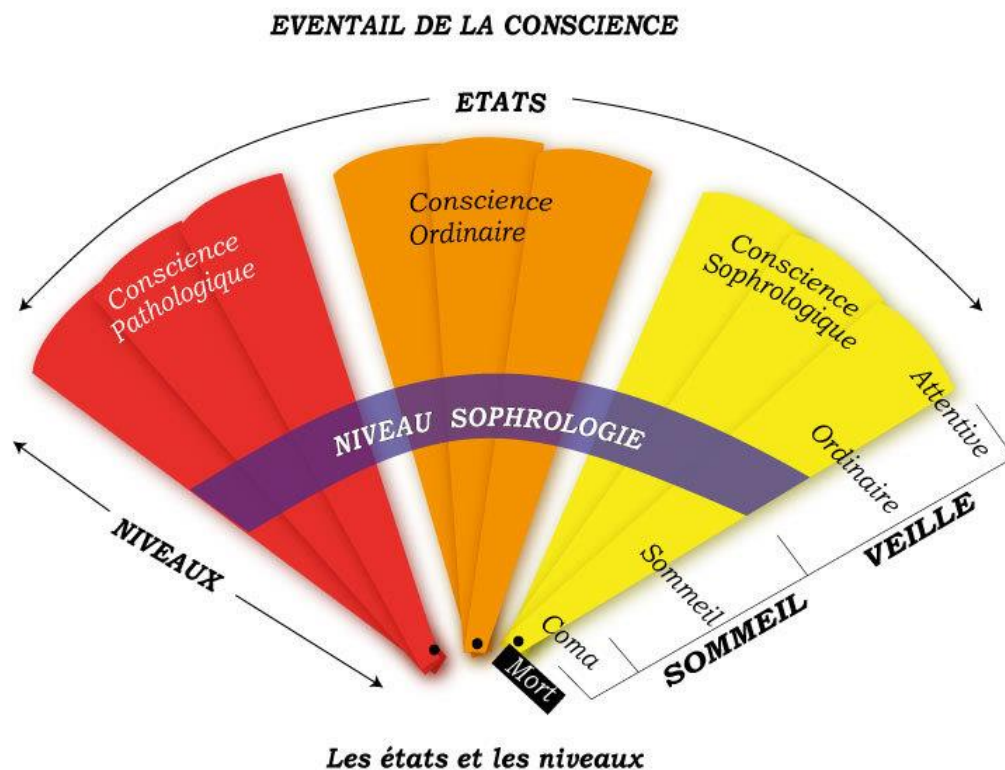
EVENTAIL DE LA CONSCIENCE

ETATS

Conscience Pathologique

Conscience Ordinaire

Conscience Sophrologique

NIVEAU SOPHROLOGIE

Attentive

Ordinaire

VEILLE

Sommeil

SOMMEIL

Coma

Mort

NIVEAUX

Les états et les niveaux